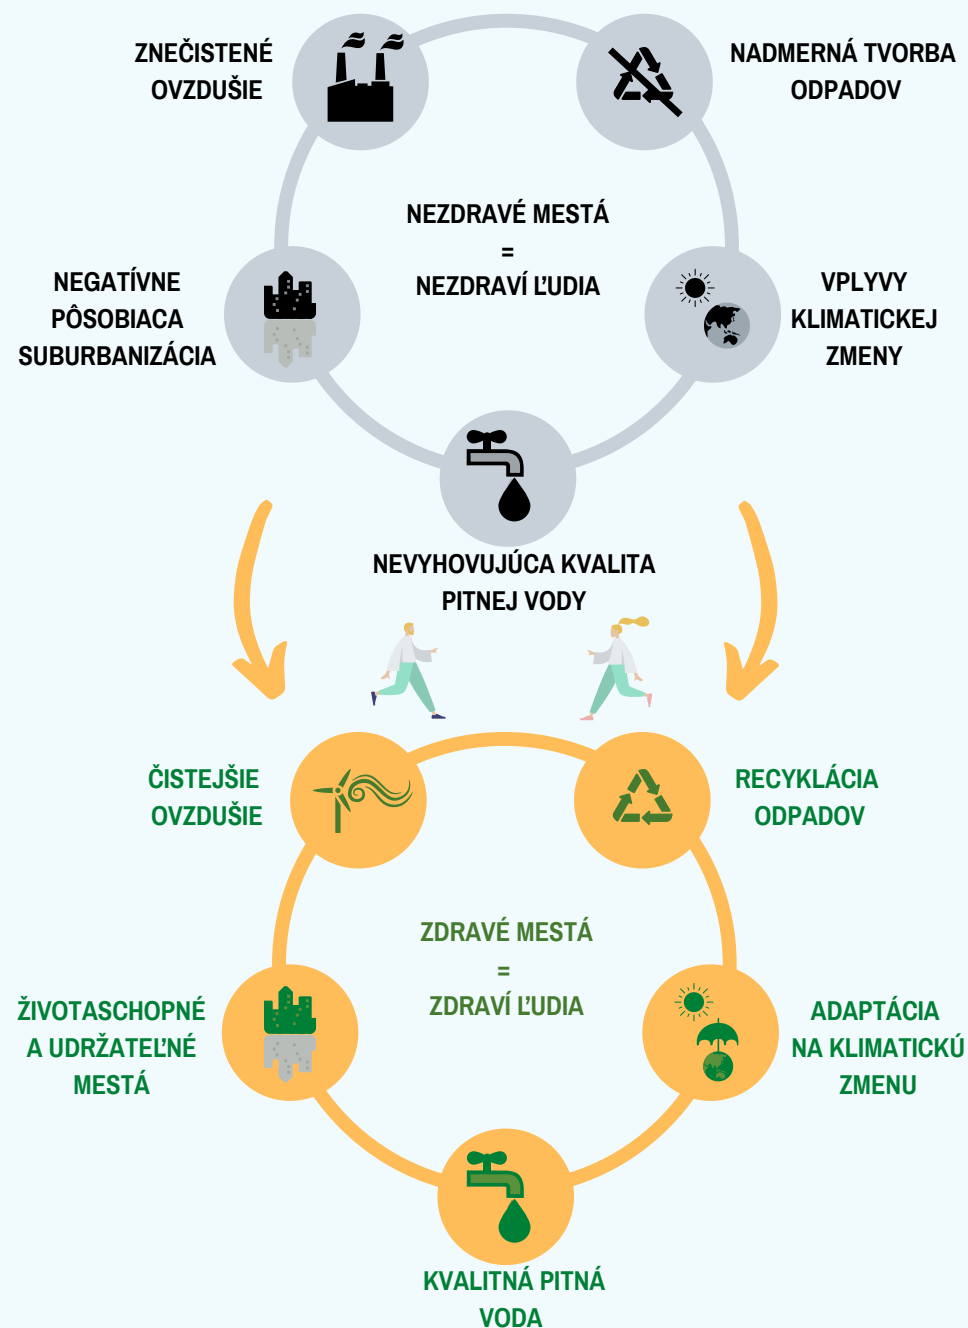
ZNEČISTENÉ OVZDUŠIE

NADMERNÁ TVORBA ODPADOV

NEZDRAVÉ MESTÁ
=
NEZDRAVÍ ĽUDIA

NEGATÍVNE PÔSOBIACA SUBURBANIZÁCIA

VPLYVY KLIMATICKEJ ZMENY

NEVYHOVUJÚCA KVALITA PITNEJ VODY

ČISTEJŠIE OVZDUŠIE

RECYKLÁCIA ODPADOV

ZDRAVÉ MESTÁ
=
ZDRAVÍ ĽUDIA

ŽIVOTASCHOPNÉ A UDRŽATEĽNÉ MESTÁ

ADAPTÁCIA NA KLIMATICKÚ ZMENU

KVALITNÁ PITNÁ VODA